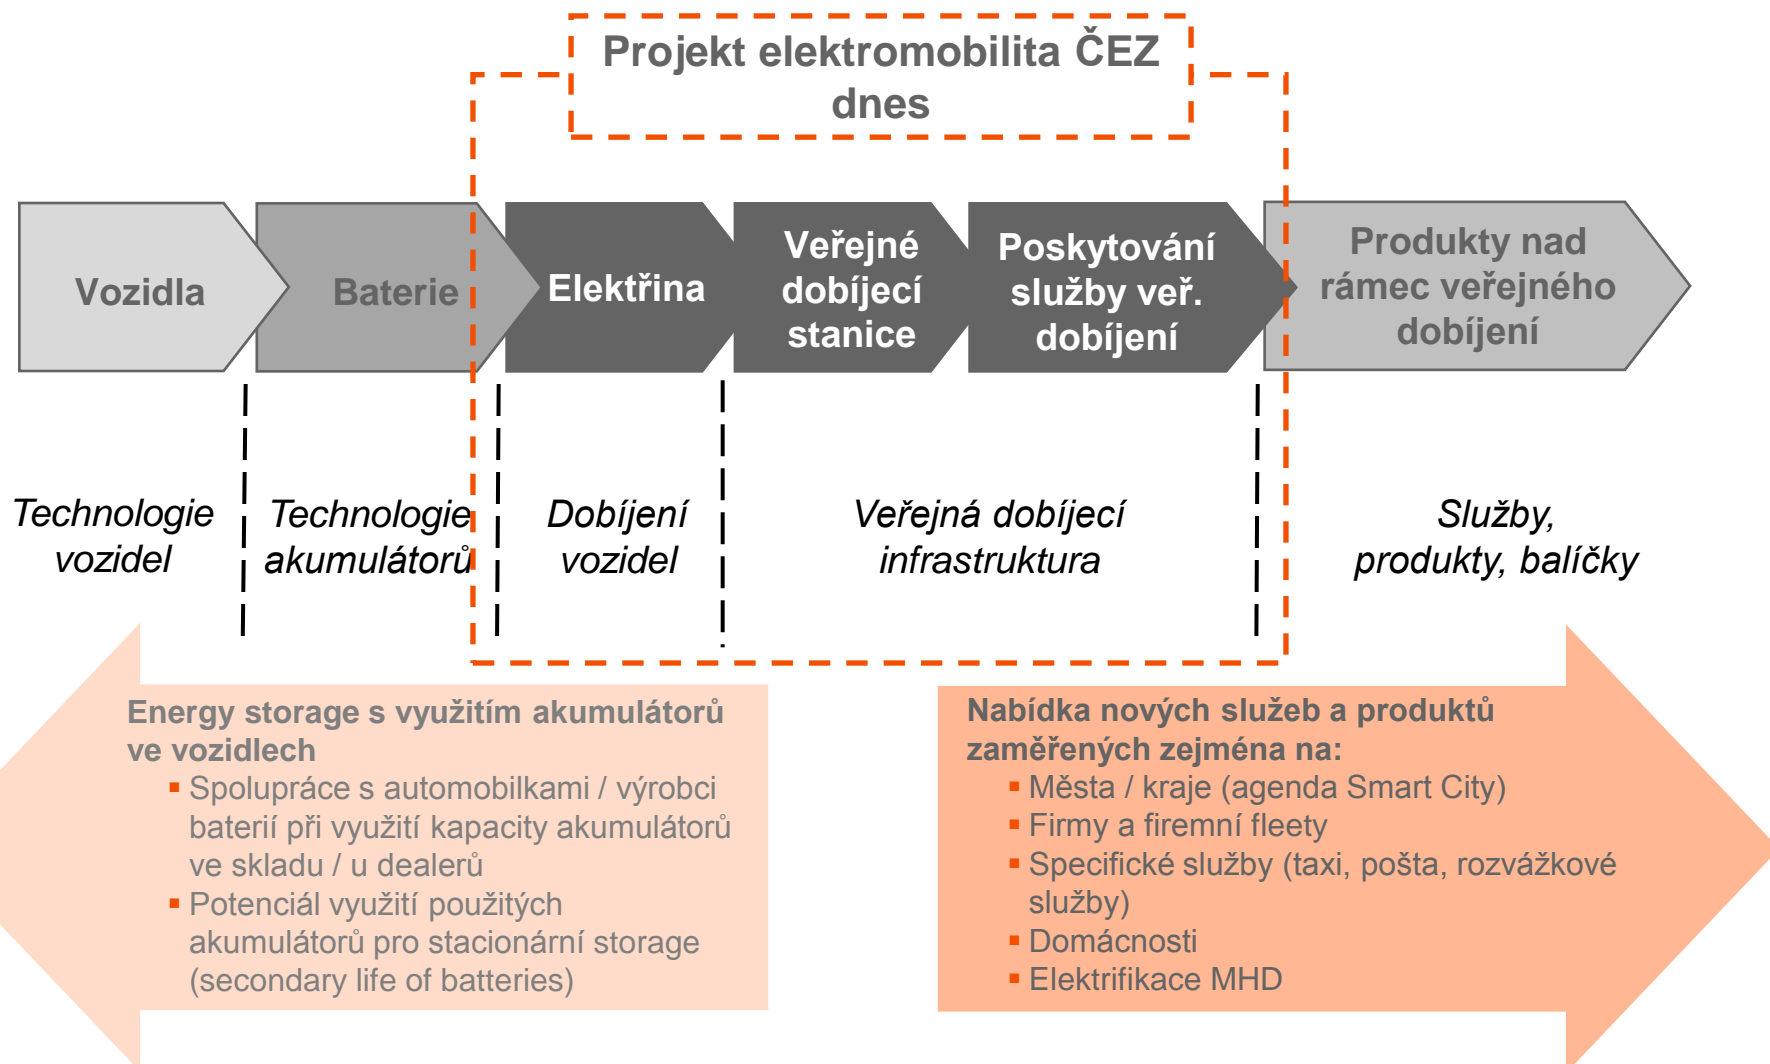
Projekt elektromobilita ČEZ dnes

Vozidla

Baterie

Elektřina

Veřejné dobíjecí stanice

Poskytování služby veř. dobíjení

Produkty nad rámec veřejného dobíjení

Technologie vozidel

Technologie akumulátorů

Dobíjení vozidel

Veřejná dobíjecí infrastruktura

Služby, produkty, balíčky

Energy storage s využitím akumulátorů ve vozidlech
▪ Spolupráce s automobilkami / výrobci baterií při využití kapacity akumulátorů ve skladu / u dealerů
▪ Potenciál využití použitých akumulátorů pro stacionární storage (secondary life of batteries)

Nabídka nových služeb a produktů zaměřených zejména na:
▪ Města / kraje (agenda Smart City)
▪ Firmy a firemní fleety
▪ Specifické služby (taxi, pošta, rozvážkové služby)
▪ Domácnosti
▪ Elektrifikace MHD